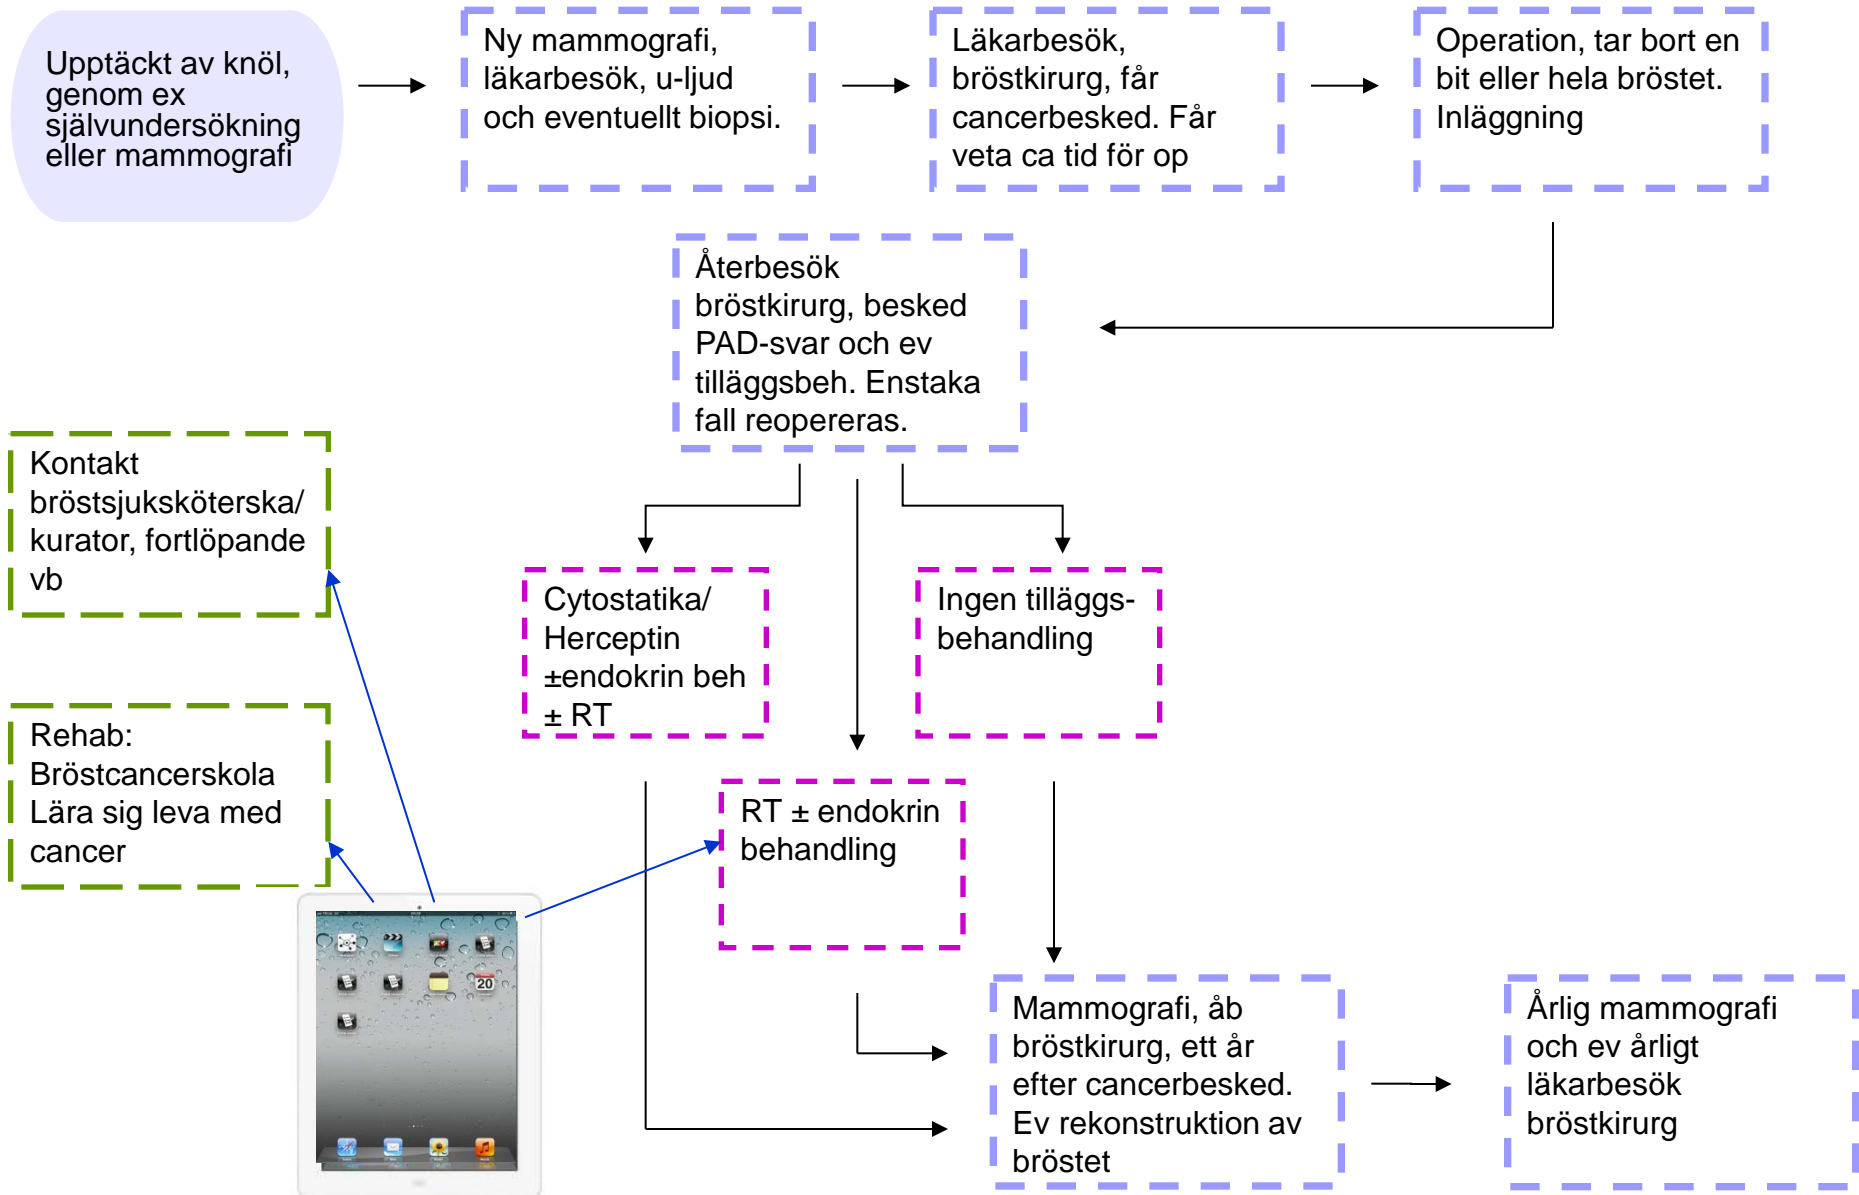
Upptäckt av knöl, genom ex självundersökning eller mammografi

Ny mammografi, läkarbesök, u-ljud och eventuellt biopsi.

Läkarbesök, bröstkirurg, får cancerbesked. Får veta ca tid för op

Operation, tar bort en bit eller hela bröstet. Inläggning

Återbesök bröstkirurg, besked PAD-svar och ev tilläggsbeh. Enstaka fall reopereras.

Kontakt bröstsjuksköterska/ kurator, fortlöpande vb

Rehab: Bröstcancerskola Lära sig leva med cancer

Cytostatika/ Herceptin ±endokrin beh ± RT

Ingen tilläggs-behandling

RT ± endokrin behandling

20

Mammografi, åb bröstkirurg, ett år efter cancerbesked. Ev rekonstruktion av bröstet

Årlig mammografi och ev årligt läkarbesök bröstkirurg